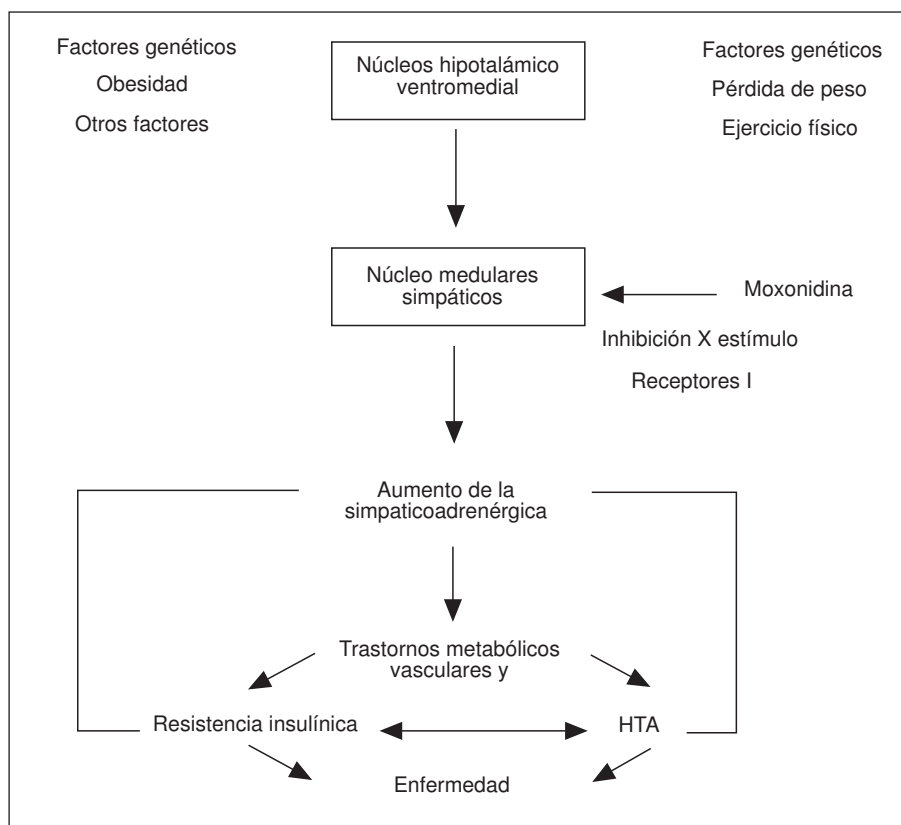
Factores genéticos
Obesidad
Otros factores

Núcleos hipotalámico ventromedial

Factores genéticos
Pérdida de peso
Ejercicio físico

Núcleo medulares simpáticos

Moxonidina

Inhibición X estímulo
Receptores I

Aumento de la simpaticoadrenérgica

Trastornos metabólicos vasculares y

Resistencia insulínica

HTA

Enfermedad